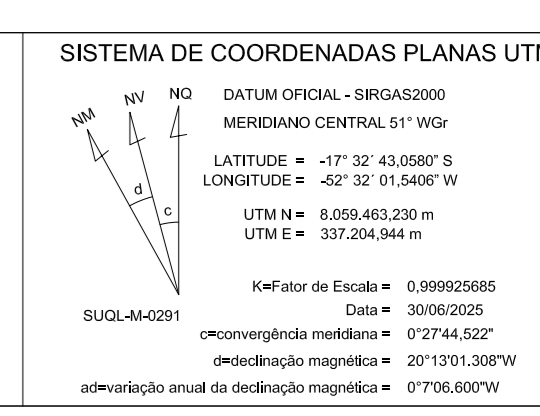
SISTEMA DE COORDENADAS PLANAS UTM

NM NV NQ

d c

DATUM OFICIAL - SIRGAS2000
MERIDIANO CENTRAL 51° WGr

LATITUDE = -17° 32´ 43,0580" S
LONGITUDE = -52° 32´ 01,5406" W

UTM N = 8.059.463,230 m
UTM E = 337.204,944 m

K=Fator de Escala = 0,999925685
Data = 30/06/2025
c=convergência meridiana = 0°27'44,522"
d=declinação magnética = 20°13'01.308"W
ad=variação anual da declinação magnética = 0°7'06.600"W

SUQL-M-0291